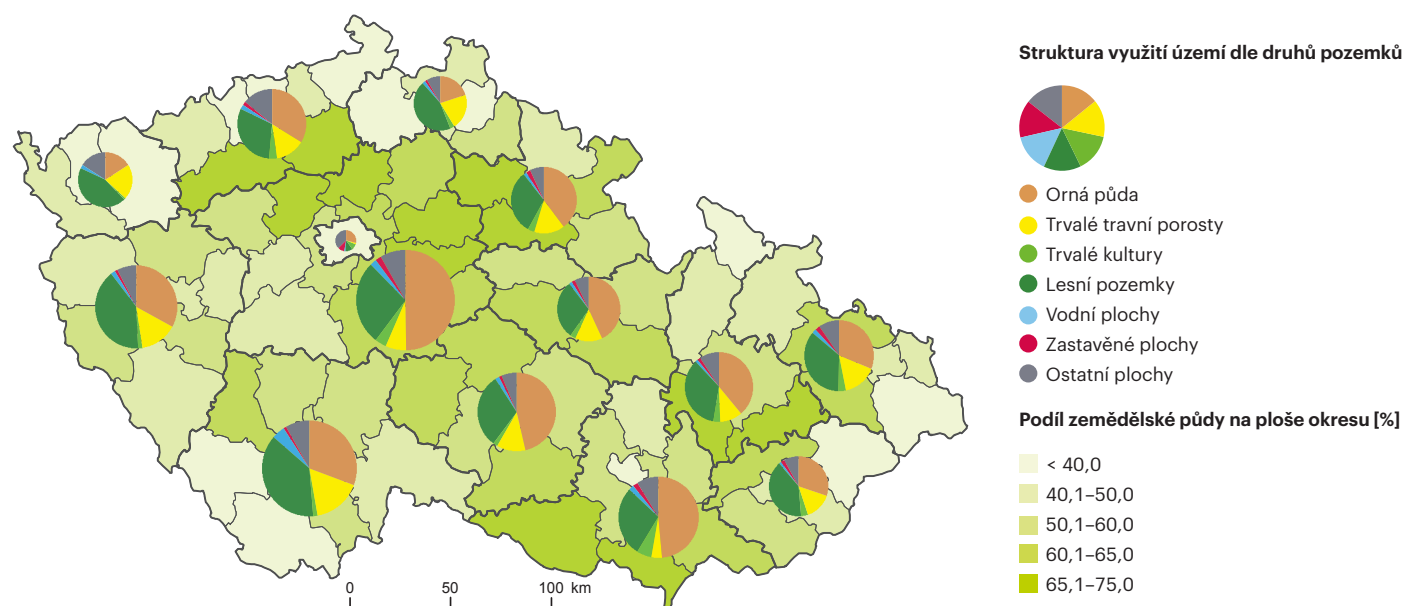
Struktura využití území dle druhů pozemků

Orná půda
Trvalé travní porosty
Trvalé kultury
Lesní pozemky
Vodní plochy
Zastavěné plochy
Ostatní plochy

Podíl zemědělské půdy na ploše okresu [%]

< 40,0
40,1–50,0
50,1–60,0
60,1–65,0
65,1–75,0

0 50 100 km